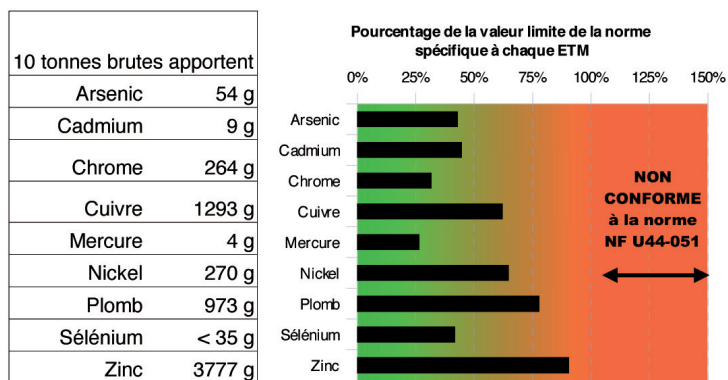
| 10 tonnes brutes apportent | |
|---|---|
| Arsenic | 54 g |
| Cadmium | 9 g |
| Chrome | 264 g |
| Cuivre | 1293 g |
| Mercure | 4 g |
| Nickel | 270 g |
| Plomb | 973 g |
| Sélénium | < 35 g |
| Zinc | 3777 g |

Pourcentage de la valeur limite de la norme spécifique à chaque ETM

0% 25% 50% 75% 100% 125% 150%

Arsenic
Cadmium
Chrome
Cuivre
Mercure
Nickel
Plomb
Sélénium
Zinc

NON CONFORME à la norme NF U44-051